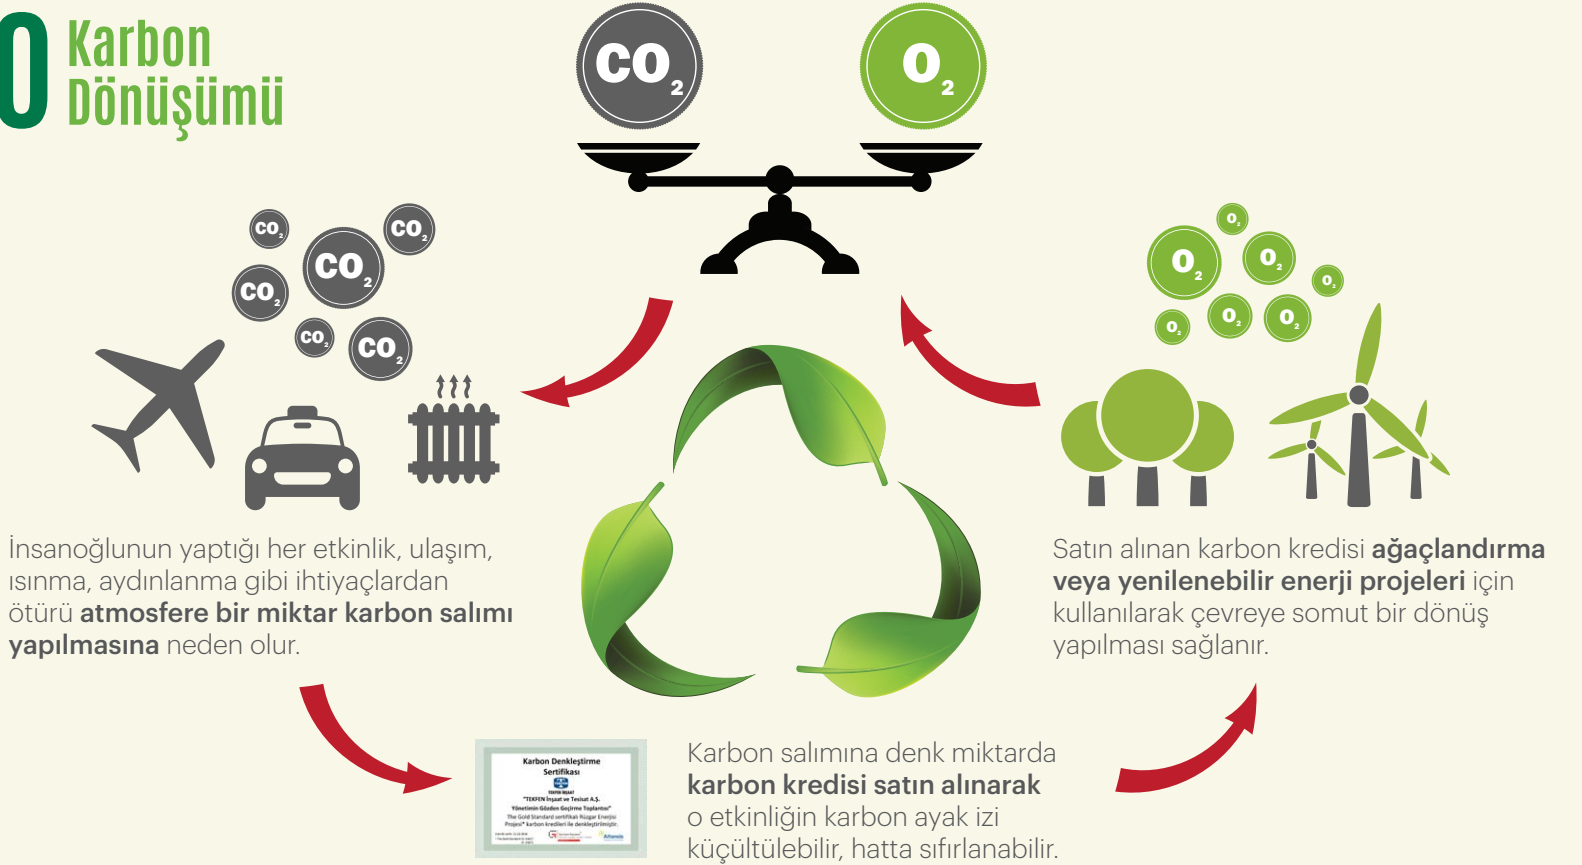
0 Karbon Dönüşümü

$CO_2$

$O_2$

$CO_2$ $CO_2$ $CO_2$ $CO_2$ $CO_2$ $CO_2$

$O_2$ $O_2$ $O_2$ $O_2$ $O_2$ $O_2$ $O_2$ $O_2$

İnsanoğlunun yaptığı her etkinlik, ulaşım, ısınma, aydınlanma gibi ihtiyaçlardan ötürü **atmosfere bir miktar karbon salımı yapılmasına** neden olur.

Satın alınan karbon kredisi **ağaçlandırma veya yenilenebilir enerji projeleri** için kullanılarak çevreye somut bir dönüş yapılması sağlanır.

Karbon Denkleştirme Sertifikası

TEKFEN İNŞAAT

"TEKFEN İnşaat ve Tesisat A.Ş. Yönetimin Gözden Geçirme Toplantısı"

The Gold Standard sertifikalı Rüzgar Enerjisi Projesi karbon kredileri ile denkleştirilmiştir.

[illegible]

Karbon salımına denk miktarda **karbon kredisi satın alınarak** o etkinliğin karbon ayak izi küçültülebilir, hatta sıfırlanabilir.